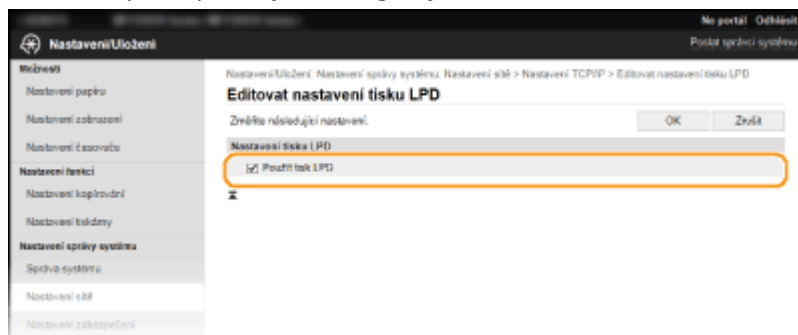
Na portál Odhlásit

Nastavení/Uložení

Poslat správci systému

Možnosti

Nastavení papíru

Nastavení zobrazení

Nastavení časovače

Nastavení funkcí

Nastavení kopírování

Nastavení tiskárny

Nastavení správy systému

Správa systému

Nastavení sítě

Nastavení zabezpečení

Nastavení/Uložení: Nastavení správy systému: Nastavení sítě > Nastavení TCP/IP > Editovat nastavení tisku LPD

Editovat nastavení tisku LPD

Zrněňte následující nastavení.

OK

Zrušit

Nastavení tisku LPD

☑ Použít tisk LPD